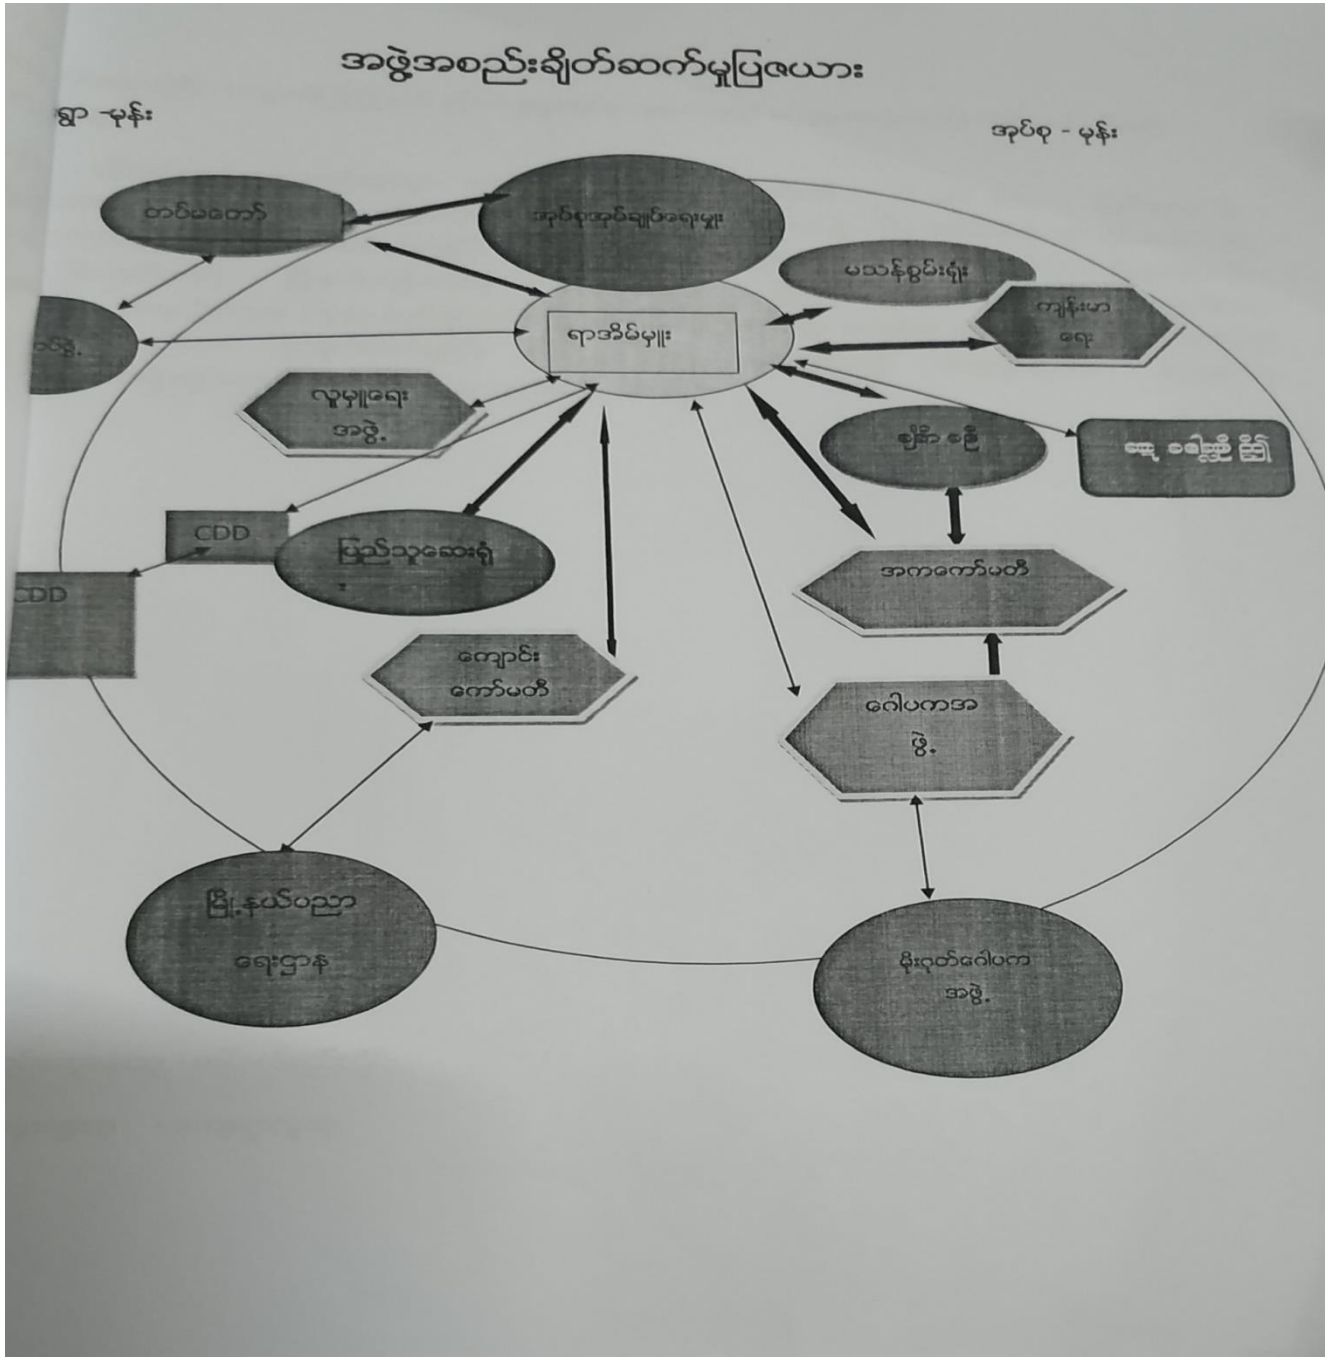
အဖွဲ့အစည်းချိတ်ဆက်မှုပြဇယား

ရွာ -မုန်း

အုပ်စု - မုန်း

တပ်မတော်

အုပ်စုအုပ်ချုပ်ရေးမှူး

မသန်စွမ်းရုံး

ကျန်းမာရေး

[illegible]ဖွဲ့

ရာအိမ်မှူး

လူမှုရေးအဖွဲ့

ချိုင်းခေါ်

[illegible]

CDD

မြည်သူ့ဆေးရုံ

CDD

အကကော်မတီ

ကျောင်းကော်မတီ

ဂေါပကအဖွဲ့

မြို့နယ်ပညာရေးဌာန

မိုးဂုတ်ဂေါပကအဖွဲ့